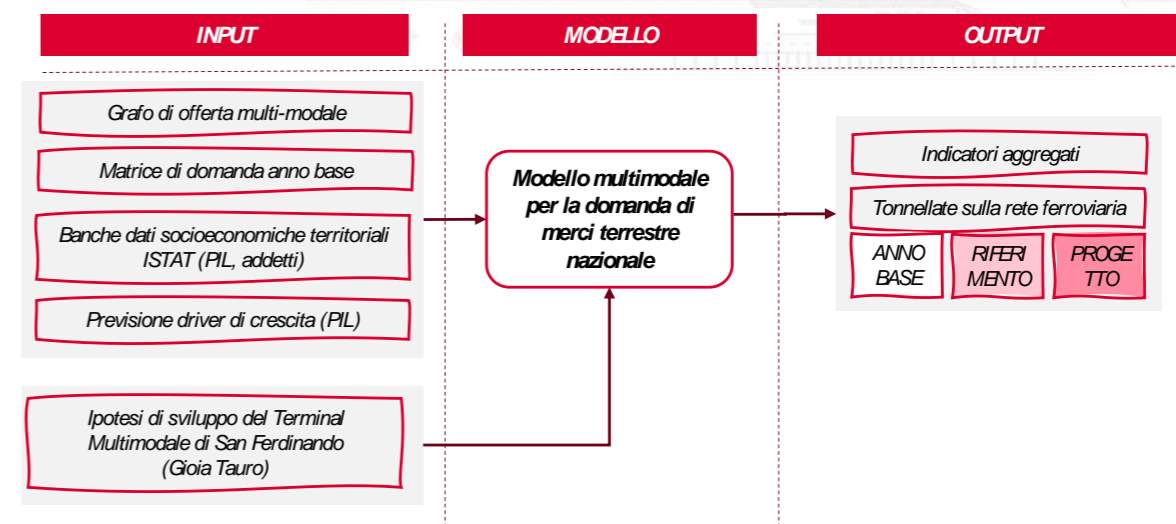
INPUT

Grafo di offerta multi-modale

Matrice di domanda anno base

Banche dati socioeconomiche territoriali ISTAT (PIL, addetti)

Previsione driver di crescita (PIL)

Ipotesi di sviluppo del Terminal Multimodale di San Ferdinando (Gioia Tauro)

MODELLO

Modello multimodale per la domanda di merci terrestre nazionale

OUTPUT

Indicatori aggregati

Tonnellate sulla rete ferroviaria

ANNO BASE

RIFERI MENTO

PROGE TTO